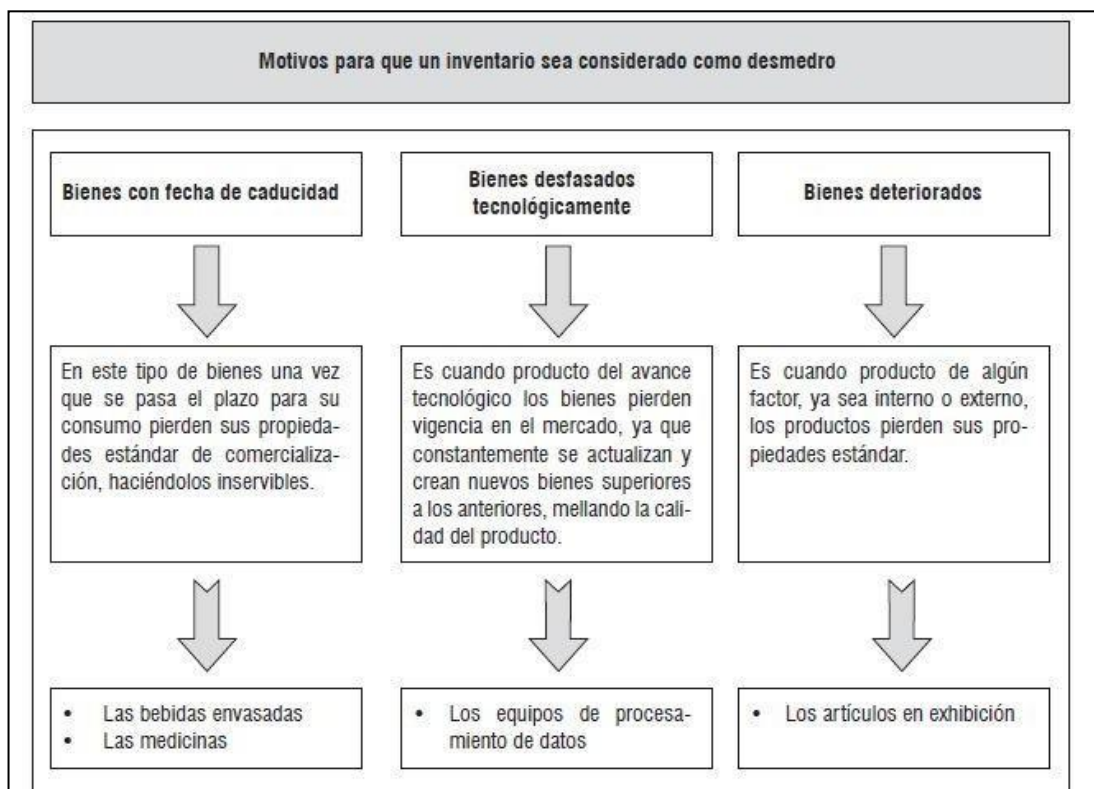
Motivos para que un inventario sea considerado como desmedro

Bienes con fecha de caducidad

En este tipo de bienes una vez que se pasa el plazo para su consumo pierden sus propiedades estándar de comercialización, haciéndolos inservibles.

- Las bebidas envasadas
- Las medicinas

Bienes desfasados tecnológicamente

Es cuando producto del avance tecnológico los bienes pierden vigencia en el mercado, ya que constantemente se actualizan y crean nuevos bienes superiores a los anteriores, mellando la calidad del producto.

- Los equipos de procesamiento de datos

Bienes deteriorados

Es cuando producto de algún factor, ya sea interno o externo, los productos pierden sus propiedades estándar.

- Los artículos en exhibición